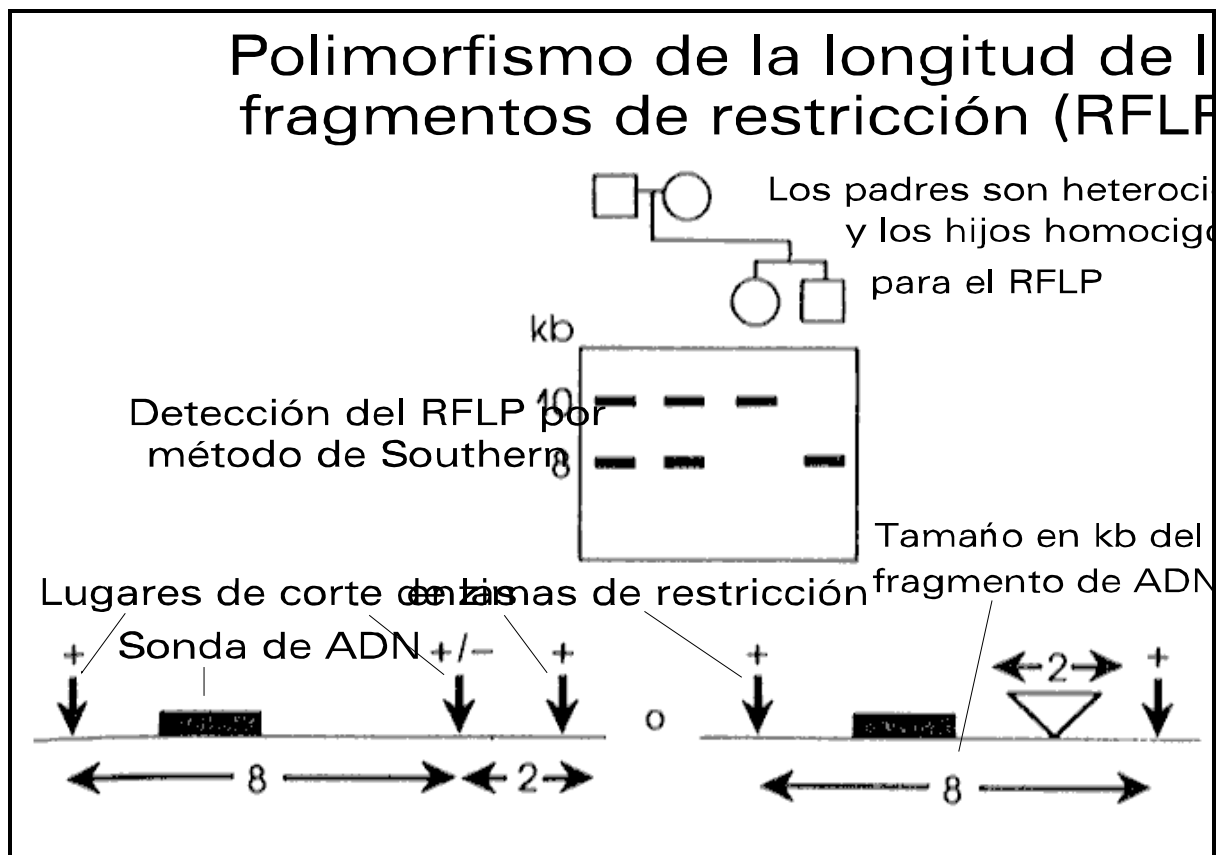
Polimorfismo de la longitud de l
fragmentos de restricción (RFLP

Los padres son heteroci
y los hijos homocigo
para el RFLP

kb
10
8

Detección del RFLP por
método de Southern

Tamaño en kb del
fragmento de ADN

Lugares de corte de enzimas de restricción

Sonda de ADN

+ +/– + o + + 

8 2 2 8